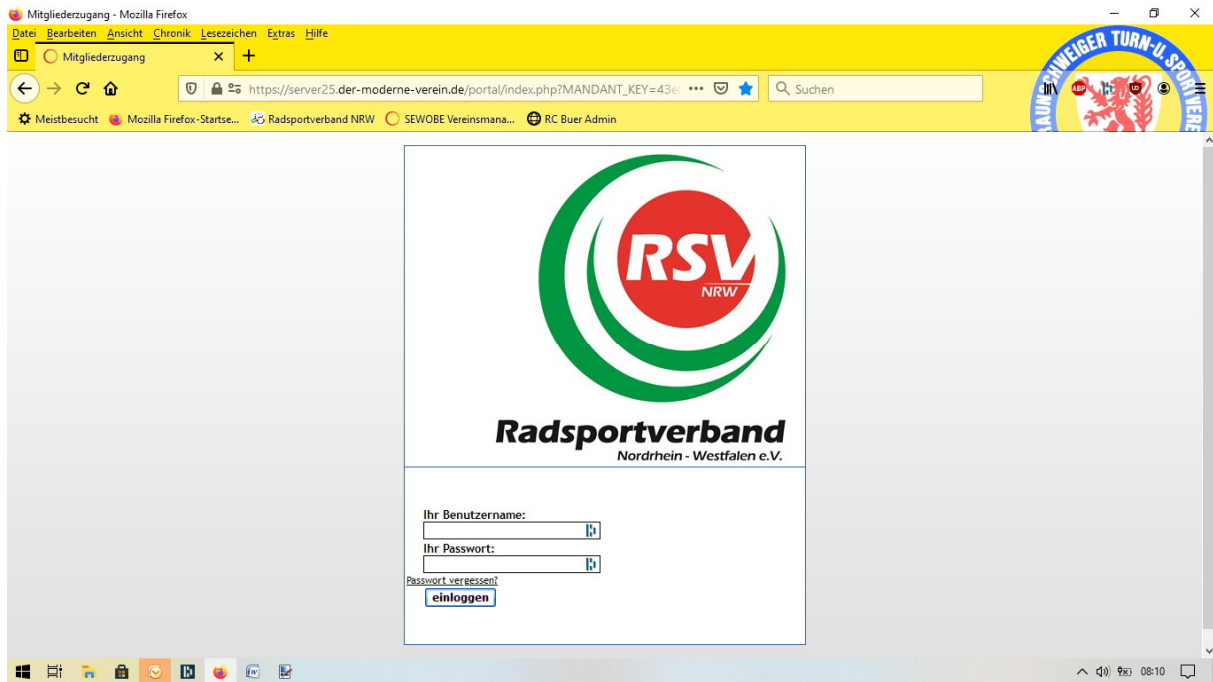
Mitgliederzugang - Mozilla Firefox

Datei Bearbeiten Ansicht Chronik Lesezeichen Extras Hilfe

Mitgliederzugang

https://server25.der-moderne-verein.de/portal/index.php?MANDANT_KEY=43e

Suchen

Meistbesucht Mozilla Firefox-Startse... Radsportverband NRW SEWOBE Vereinsmana... RC Buer Admin

BRAUNSCHWEIGER TURN-U. SPORTVEREIN

RSV NRW

Radsportverband
Nordrhein - Westfalen e.V.

Ihr Benutzername:

Ihr Passwort:

Passwort vergessen?

einloggen

08:10